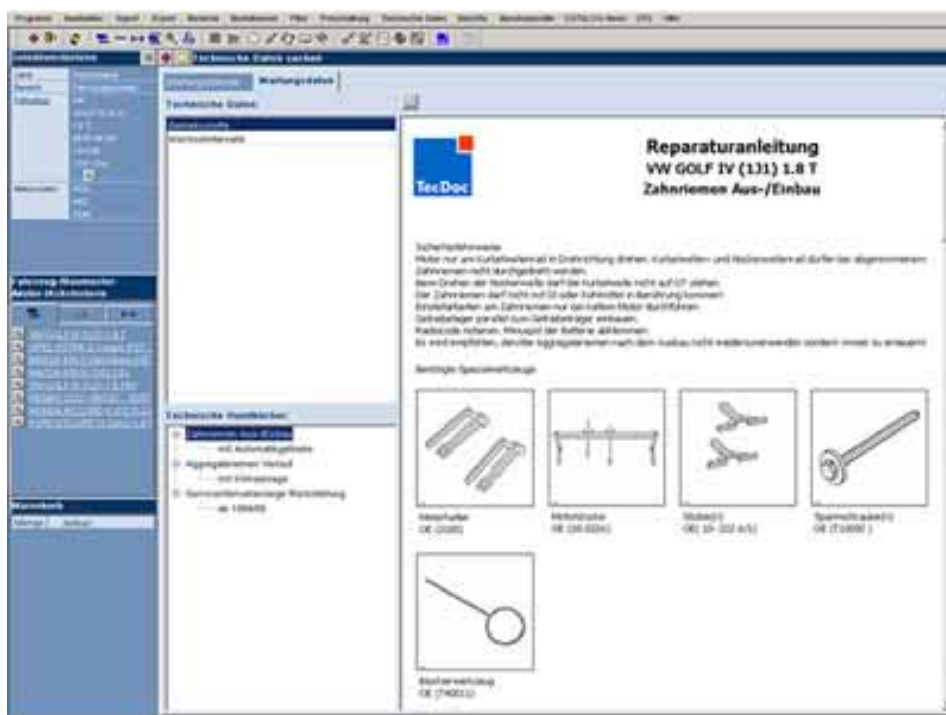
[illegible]

Technische Daten suchen

Wartungsdaten

Technische Daten

TecDoc

Reparaturanleitung
VW GOLF IV (1J1) 1.8 T
Zahnriemen Aus-/Einbau

Sicherheitshinweise
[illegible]

Benötigte Spezialwerkzeuge

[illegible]

Technische Handbücher

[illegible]

Warenkorb